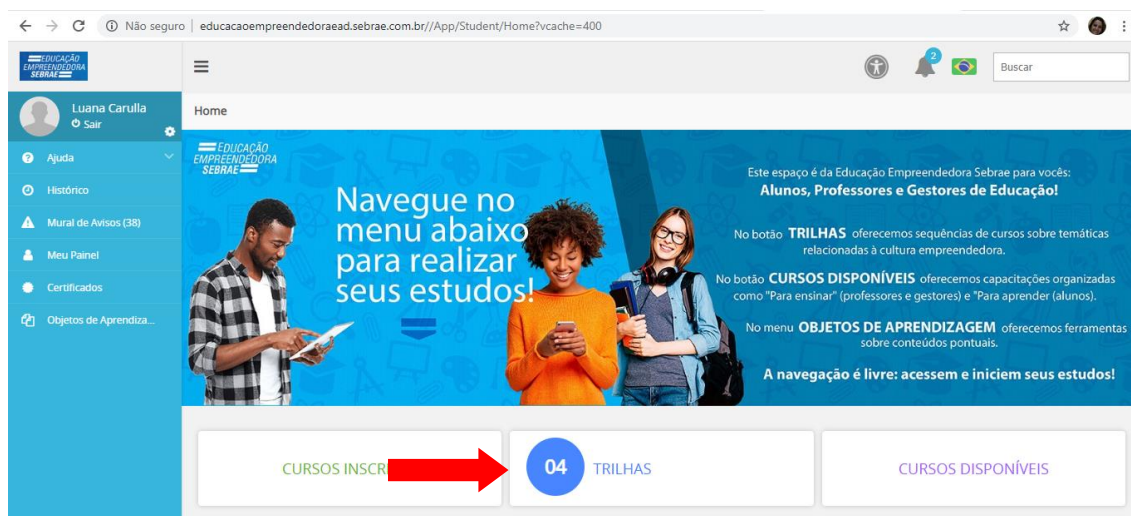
Não seguro | educacaoempreendedoraead.sebrae.com.br//App/Student/Home?vcache=400

EDUCAÇÃO EMPREENDEDORA SEBRAE

2

Buscar

Luana Carulla
Sair

Ajuda
Histórico
Mural de Avisos (38)
Meu Painel
Certificados
Objetos de Aprendiza...

Home

EDUCAÇÃO EMPREENDEDORA SEBRAE

Navegue no menu abaixo para realizar seus estudos!

Este espaço é da Educação Empreendedora Sebrae para vocês:
Alunos, Professores e Gestores de Educação!

No botão TRILHAS oferecemos sequências de cursos sobre temáticas relacionadas à cultura empreendedora.

No botão CURSOS DISPONÍVEIS oferecemos capacitações organizadas como "Para ensinar" (professores e gestores) e "Para aprender (alunos).

No menu OBJETOS DE APRENDIZAGEM oferecemos ferramentas sobre conteúdos pontuais.

A navegação é livre: acessem e iniciem seus estudos!

CURSOS INSCR

04 TRILHAS

CURSOS DISPONÍVEIS